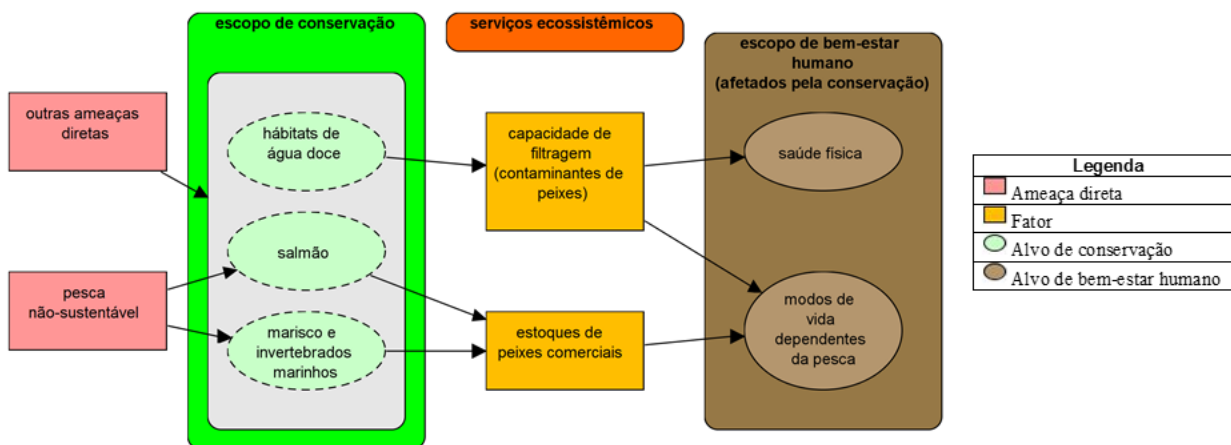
outras ameaças diretas

pesca não-sustentável

escopo de conservação

hábitats de água doce

salmão

marisco e invertebrados marinhos

serviços ecossistêmicos

capacidade de filtragem (contaminantes de peixes)

estoques de peixes comerciais

escopo de bem-estar humano (afetados pela conservação)

saúde física

modos de vida dependentes da pesca

| Legenda |
|---|
| Ameaça direta |
| Fator |
| Alvo de conservação |
| Alvo de bem-estar humano |